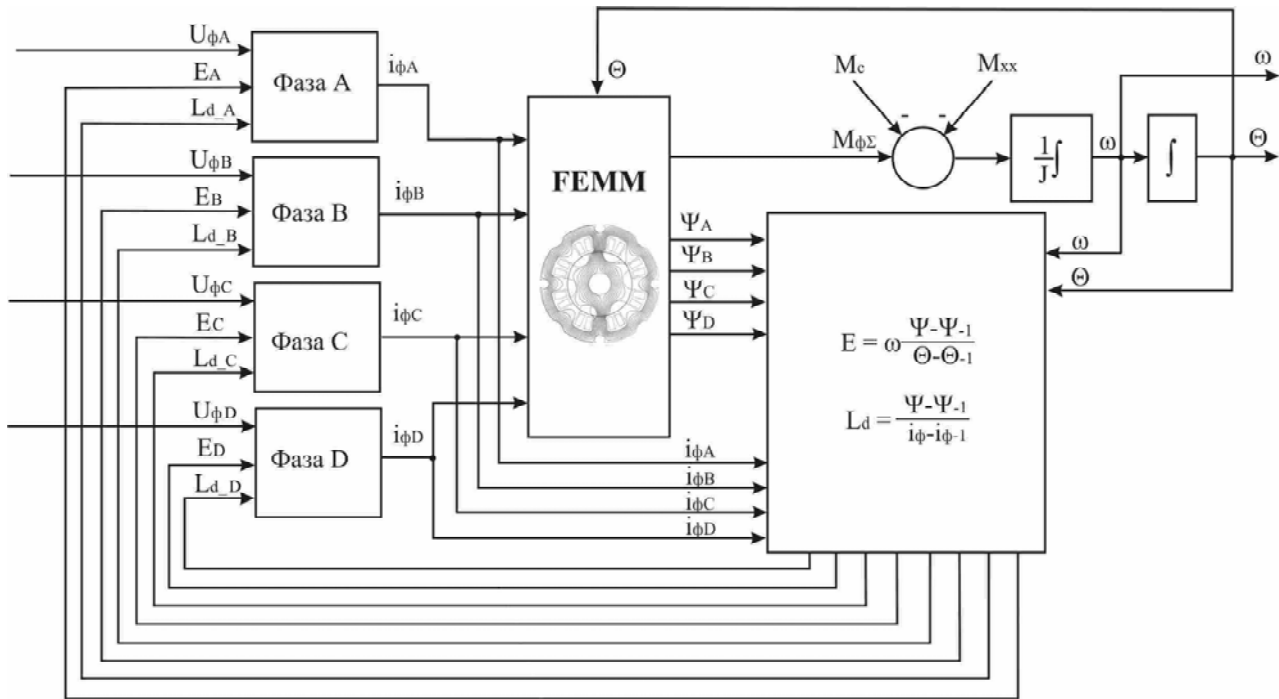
$U_{\phi A}$
$E_A$
$L_{d\_A}$
Фаза A
$i_{\phi A}$
$U_{\phi B}$
$E_B$
$L_{d\_B}$
Фаза B
$i_{\phi B}$
$U_{\phi C}$
$E_C$
$L_{d\_C}$
Фаза C
$i_{\phi C}$
$U_{\phi D}$
$E_D$
$L_{d\_D}$
Фаза D
$i_{\phi D}$
$\Theta$
FEMM
$\Psi_A$
$\Psi_B$
$\Psi_C$
$\Psi_D$
$M_c$
$M_{xx}$
-
-
$M_{\phi\Sigma}$
$\frac{1}{J}\int$
$\omega$
$\int$
$\omega$
$\Theta$
$\omega$
$\Theta$
$E = \omega\frac{\Psi-\Psi_{-1}}{\Theta-\Theta_{-1}}$
$L_d = \frac{\Psi-\Psi_{-1}}{i_\phi-i_{\phi-1}}$
$i_{\phi A}$
$i_{\phi B}$
$i_{\phi C}$
$i_{\phi D}$